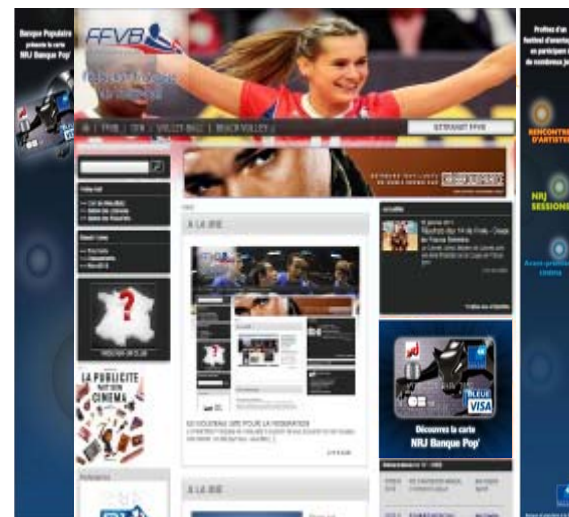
Banque Populaire présente la carte NRJ Banque Pop'

FFVB

A LA UNE

LA PUBLICITE FAIT SON CINEMA

Découvrez la carte NRJ Banque Pop'

BLEUE VISA

RENCONTRE D'ARTISTES

NRJ SESSIONS

Avant-première cinéma

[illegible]